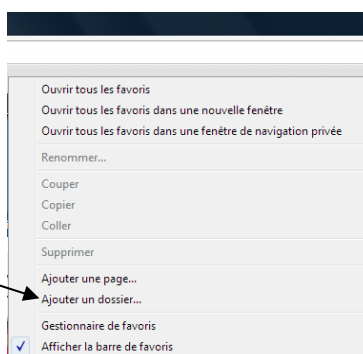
Ouvrir tous les favoris
Ouvrir tous les favoris dans une nouvelle fenêtre
Ouvrir tous les favoris dans une fenêtre de navigation privée

Renommer...

Couper
Copier
Coller

Supprimer

Ajouter une page...
Ajouter un dossier...

Gestionnaire de favoris
✓ Afficher la barre de favoris